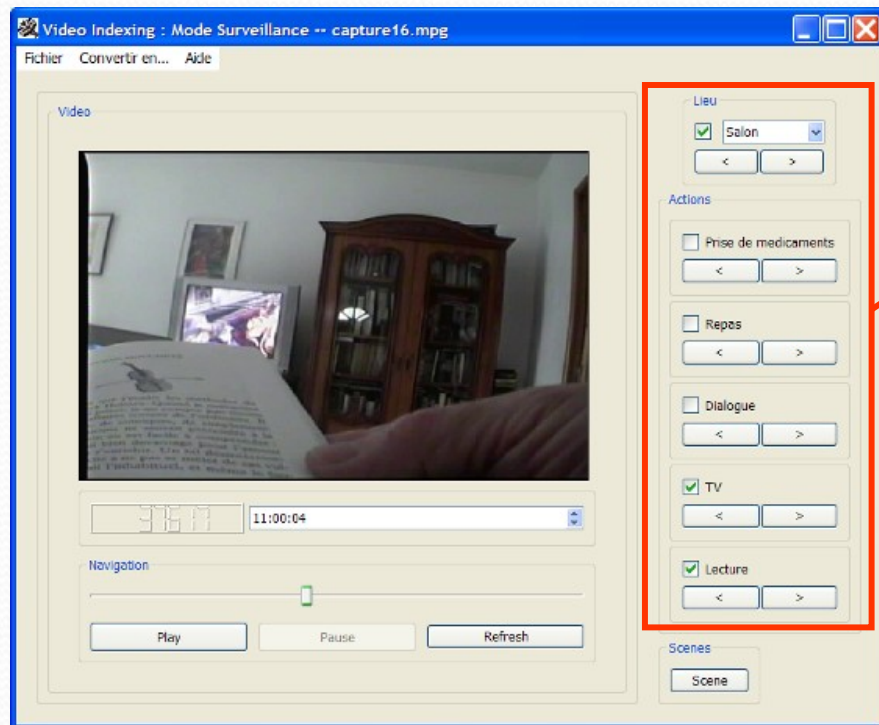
Video Indexing : Mode Surveillance -- capture16.mpg

Fichier Convertir en... Aide

Video

97617

11:00:04

Navigation

Play Pause Refresh

Lieu

Salon

< >

Actions

Prise de medicaments

< >

Repas

< >

Dialogue

< >

TV

< >

Lecture

< >

Scenes

Scene